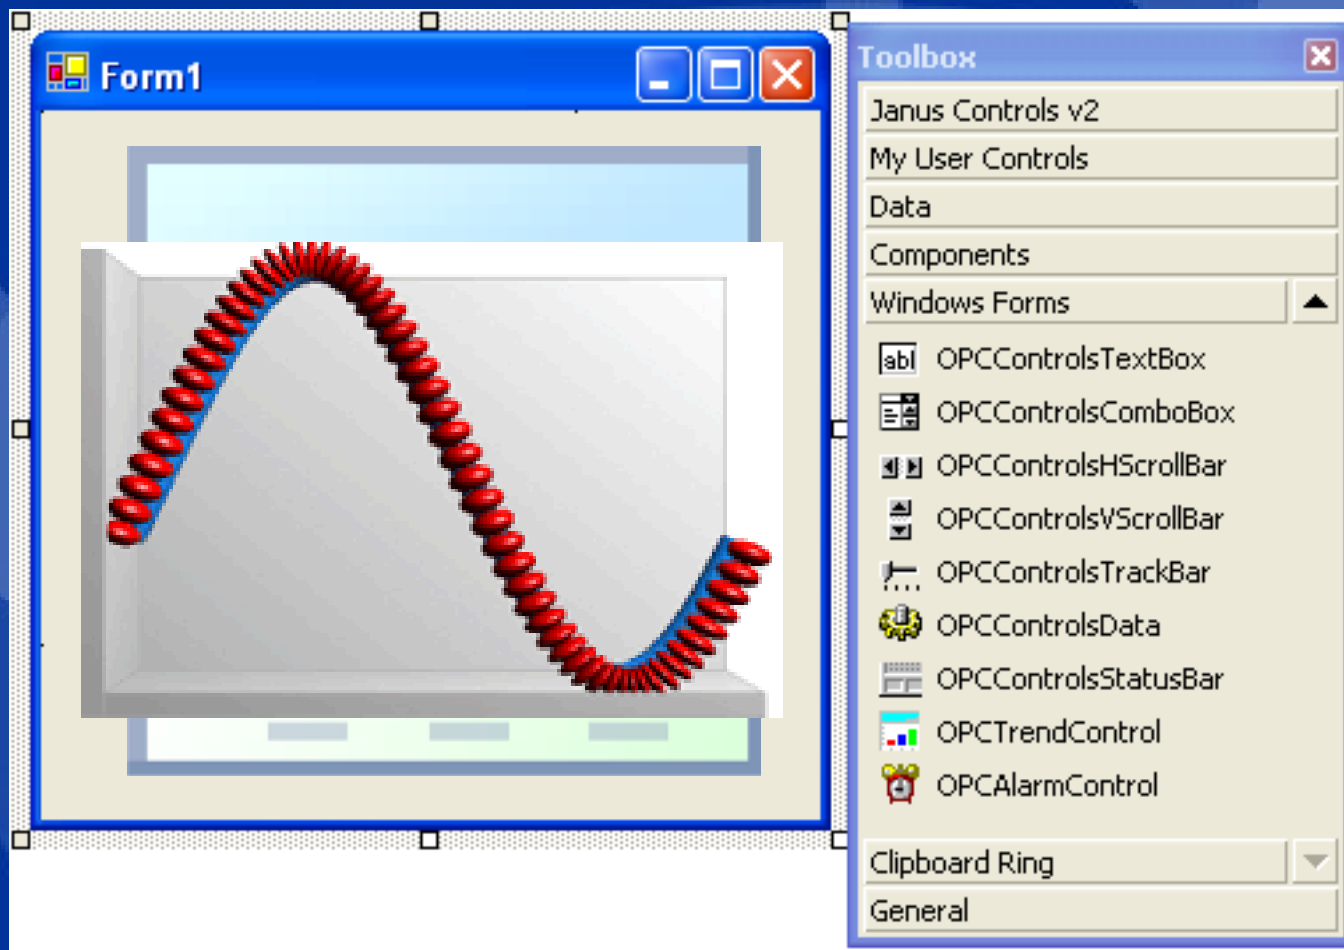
Form1

Toolbox

Janus Controls v2

My User Controls

Data

Components

Windows Forms

abl OPCControlsTextBox

OPCControlsComboBox

OPCControlsHScrollBar

OPCControlsVScrollBar

OPCControlsTrackBar

OPCControlsData

OPCControlsStatusBar

OPCTrendControl

OPCAlarmControl

Clipboard Ring

General